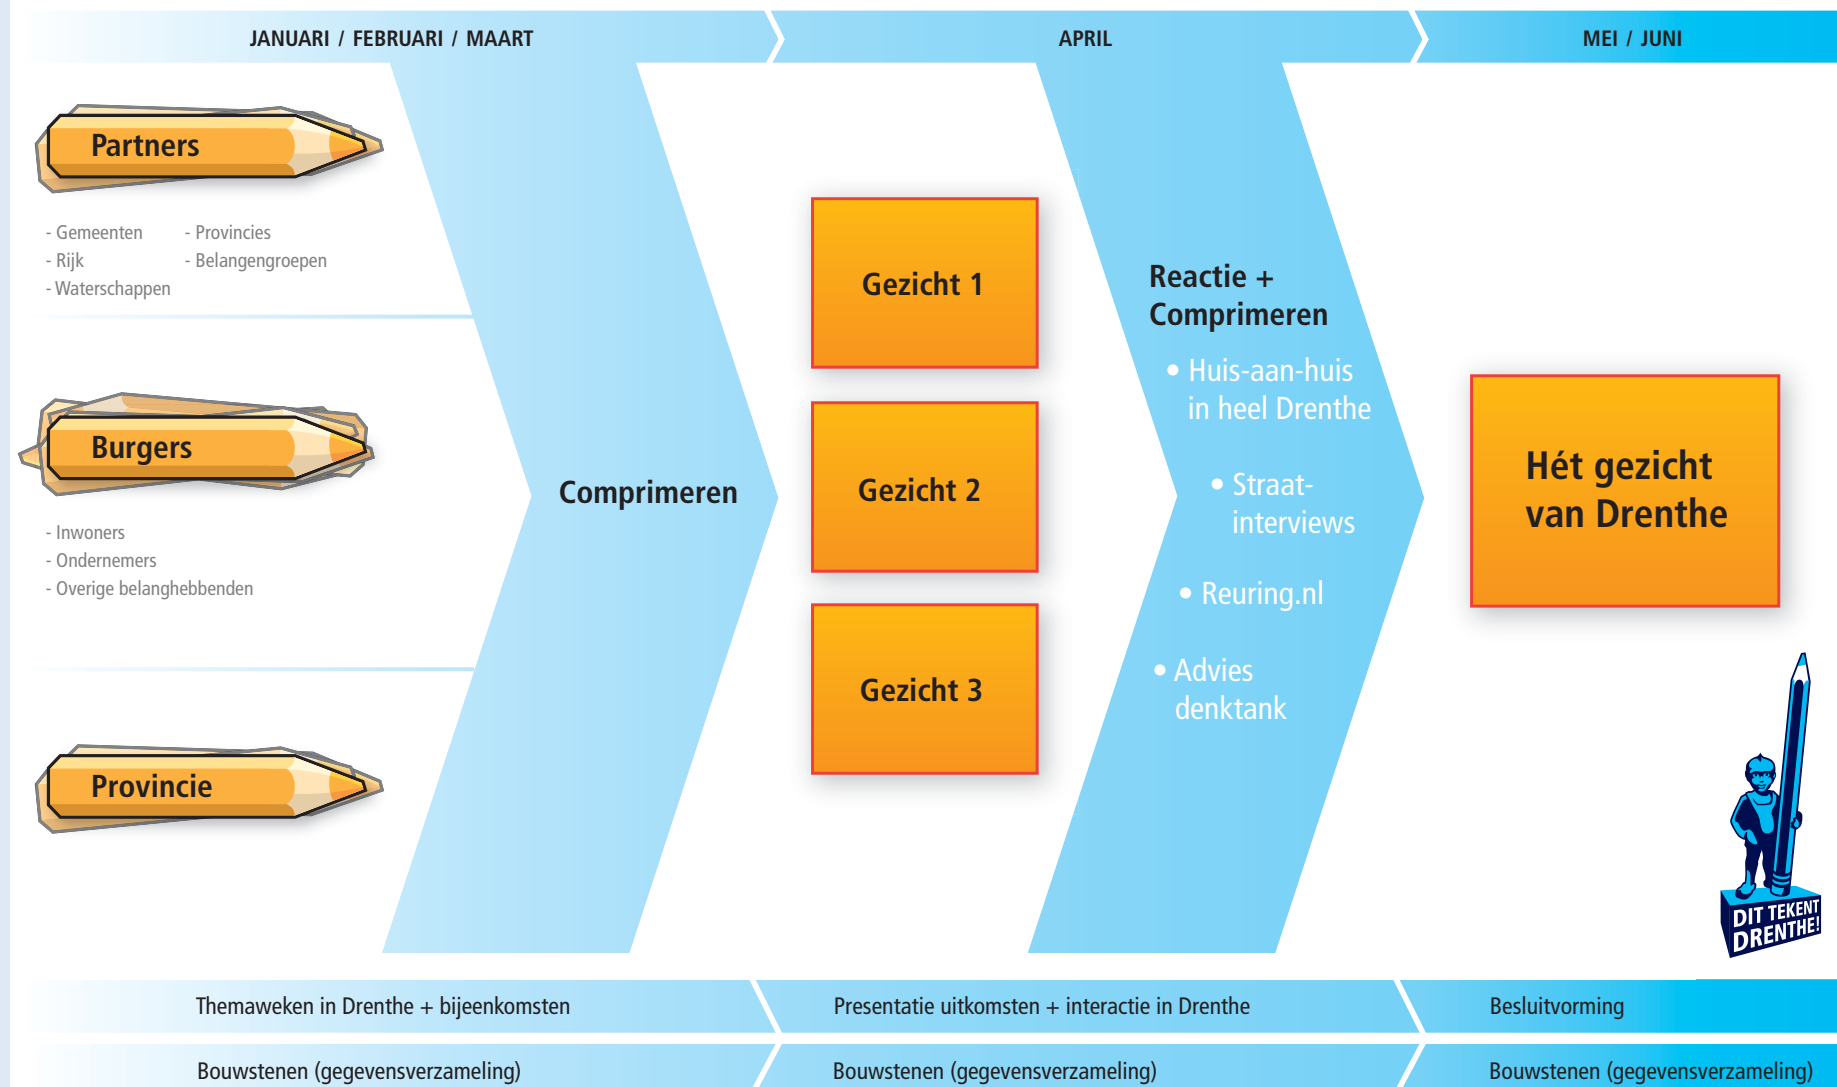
JANUARI / FEBRUARI / MAART

APRIL

MEI / JUNI

Partners

- Gemeenten
- Rijk
- Waterschappen

- Provincies
- Belangengroepen

Burgers

- Inwoners
- Ondernemers
- Overige belanghebbenden

Provincie

Comprimeren

Gezicht 1

Gezicht 2

Gezicht 3

Reactie + Comprimeren

• Huis-aan-huis in heel Drenthe

• Straat-interviews

• Reuring.nl

• Advies denktank

Hét gezicht van Drenthe

DIT TEKENT DRENTHE!

Themaweken in Drenthe + bijeenkomsten

Presentatie uitkomsten + interactie in Drenthe

Besluitvorming

Bouwstenen (gegevensverzameling)

Bouwstenen (gegevensverzameling)

Bouwstenen (gegevensverzameling)